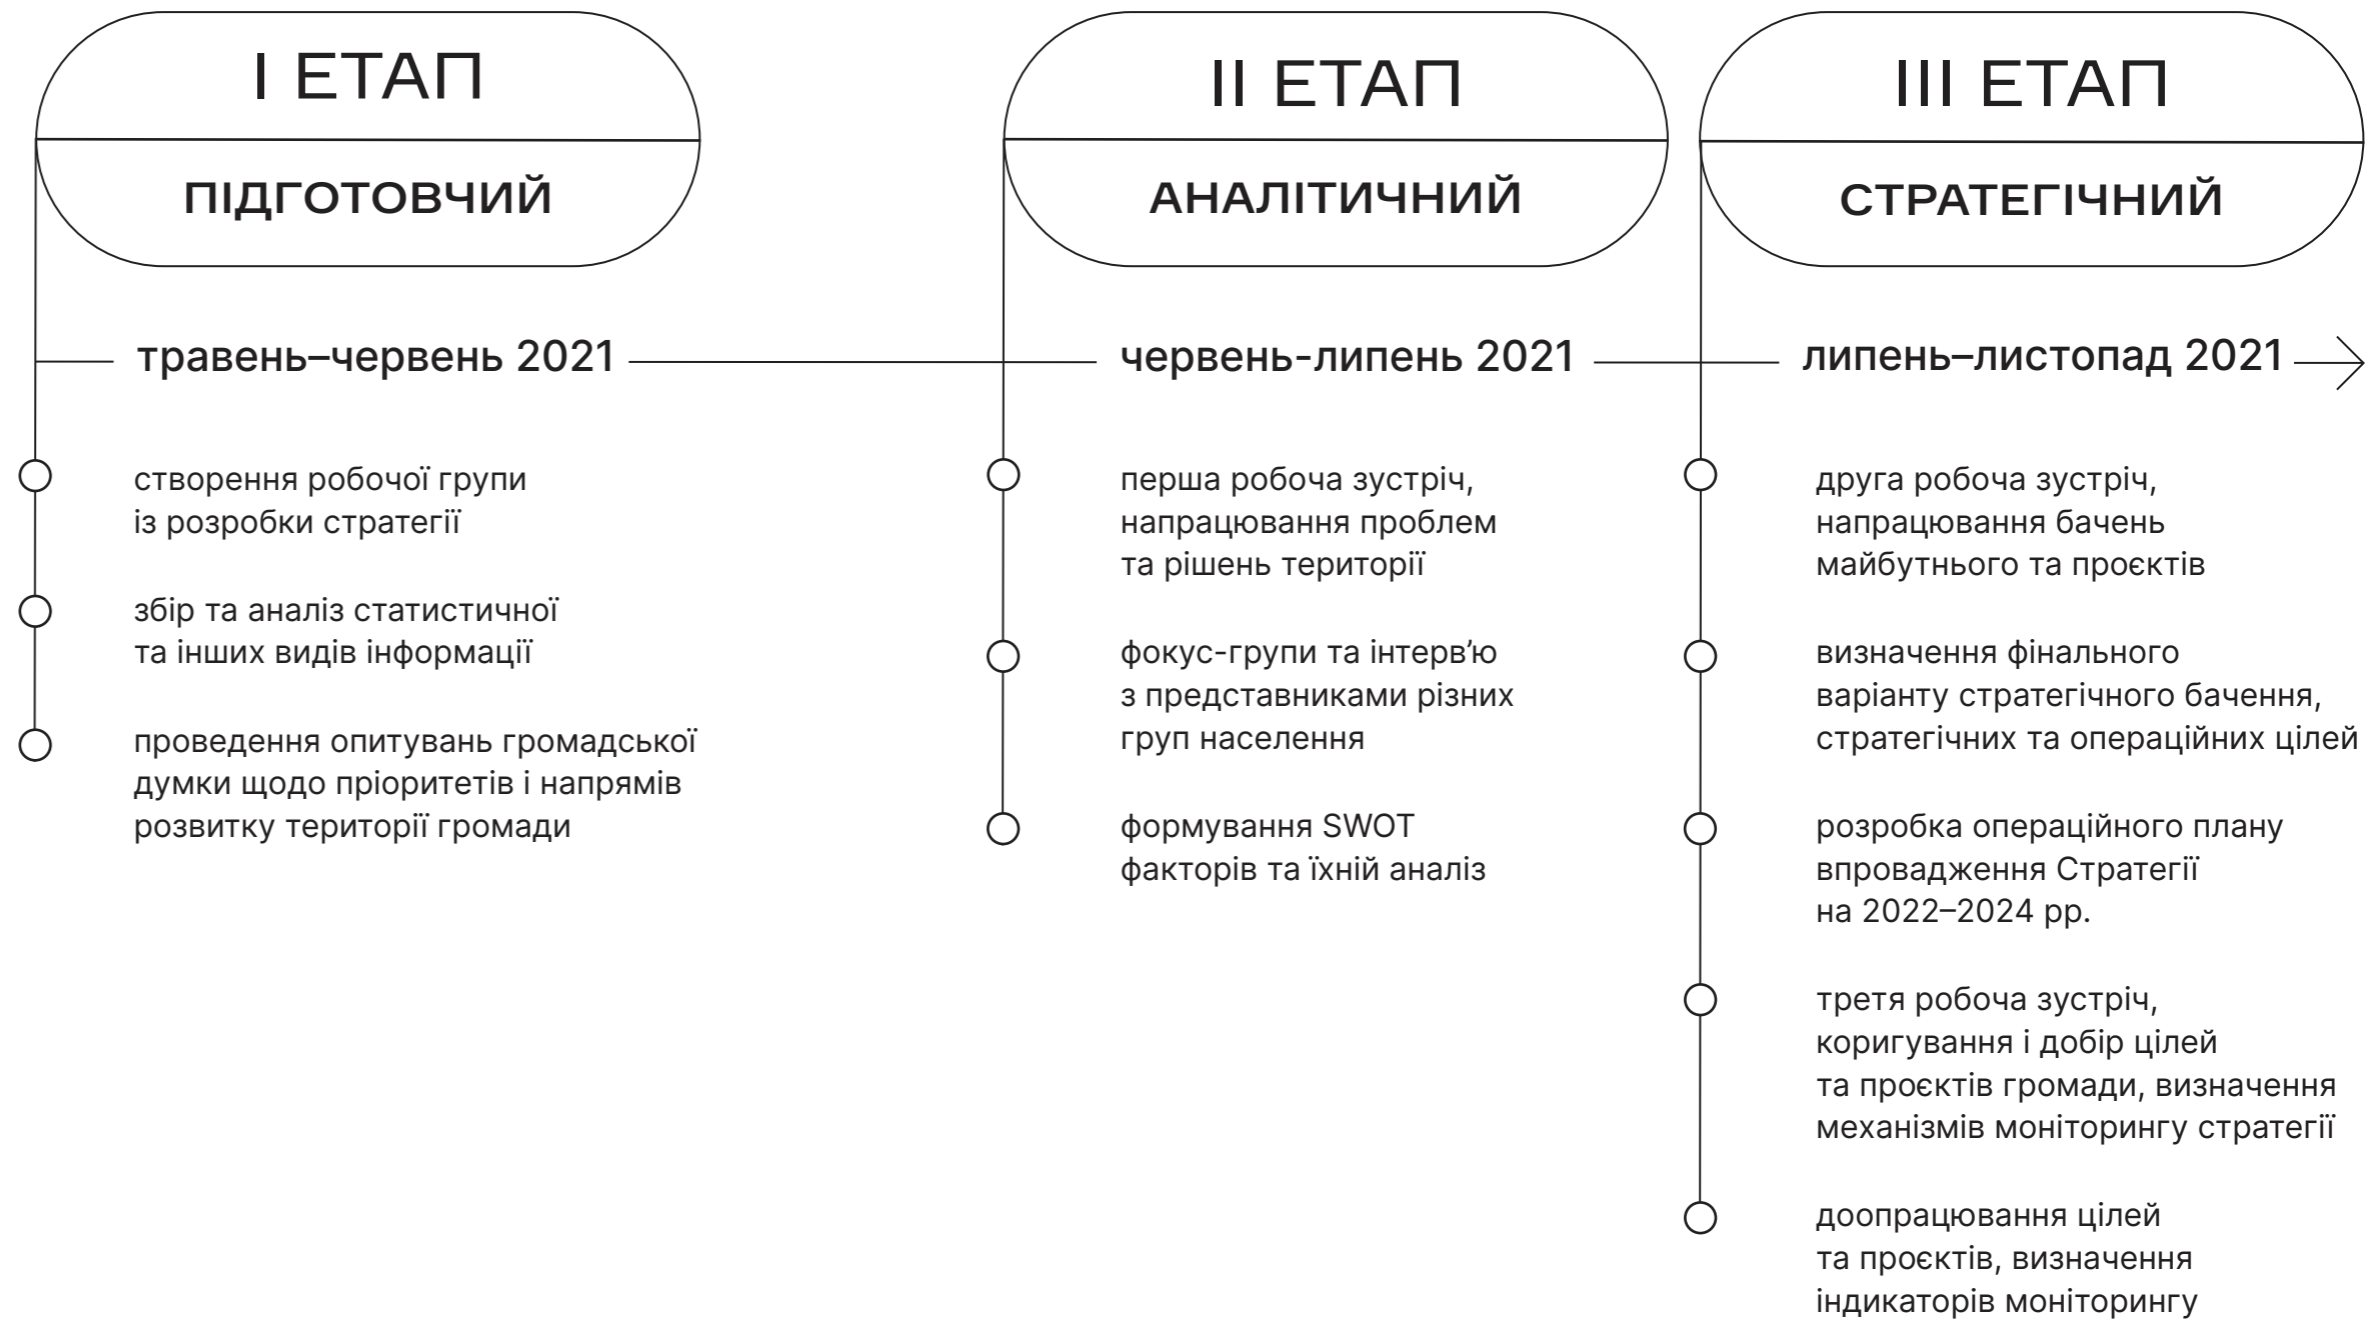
I ЕТАП

ПІДГОТОВЧИЙ

травень–червень 2021

створення робочої групи із розробки стратегії

збір та аналіз статистичної та інших видів інформації

проведення опитувань громадської думки щодо пріоритетів і напрямів розвитку території громади

II ЕТАП

АНАЛІТИЧНИЙ

червень-липень 2021

перша робоча зустріч, напрацювання проблем та рішень території

фокус-групи та інтерв’ю з представниками різних груп населення

формування SWOT факторів та їхній аналіз

III ЕТАП

СТРАТЕГІЧНИЙ

липень–листопад 2021

друга робоча зустріч, напрацювання бачень майбутнього та проєктів

визначення фінального варіанту стратегічного бачення, стратегічних та операційних цілей

розробка операційного плану впровадження Стратегії на 2022–2024 рр.

третя робоча зустріч, коригування і добір цілей та проєктів громади, визначення механізмів моніторингу стратегії

доопрацювання цілей та проєктів, визначення індикаторів моніторингу